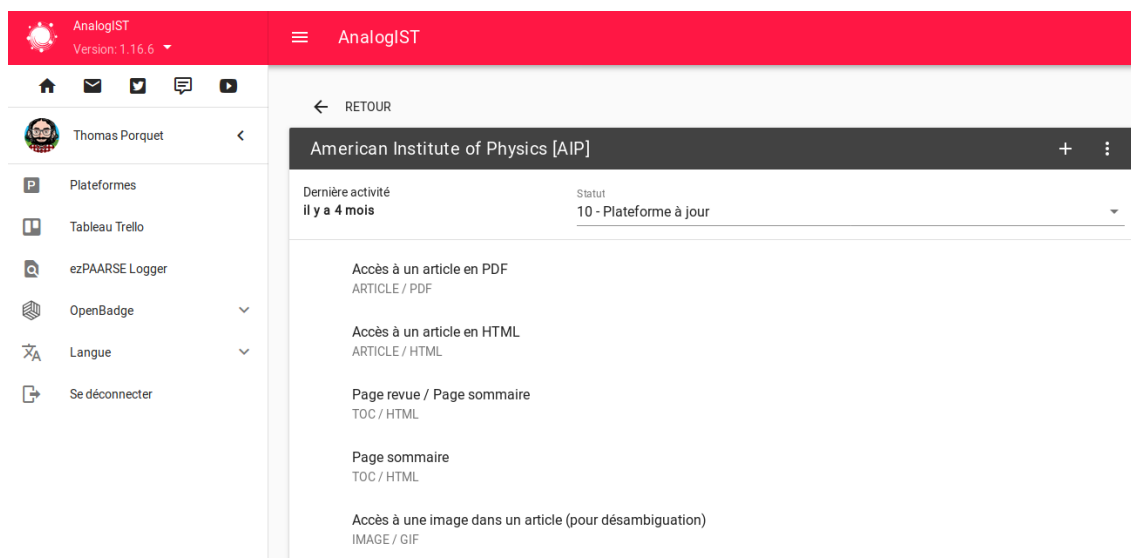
AnalogIST
Version: 1.16.6

AnalogIST

Thomas Porquet

Plateformes
Tableau Trello
ezPAARSE Logger
OpenBadge
Langue
Se déconnecter

RETOUR

American Institute of Physics [AIP]

Dernière activité
il y a 4 mois

Statut
10 - Plateforme à jour

Accès à un article en PDF
ARTICLE / PDF

Accès à un article en HTML
ARTICLE / HTML

Page revue / Page sommaire
TOC / HTML

Page sommaire
TOC / HTML

Accès à une image dans un article (pour désambiguation)
IMAGE / GIF